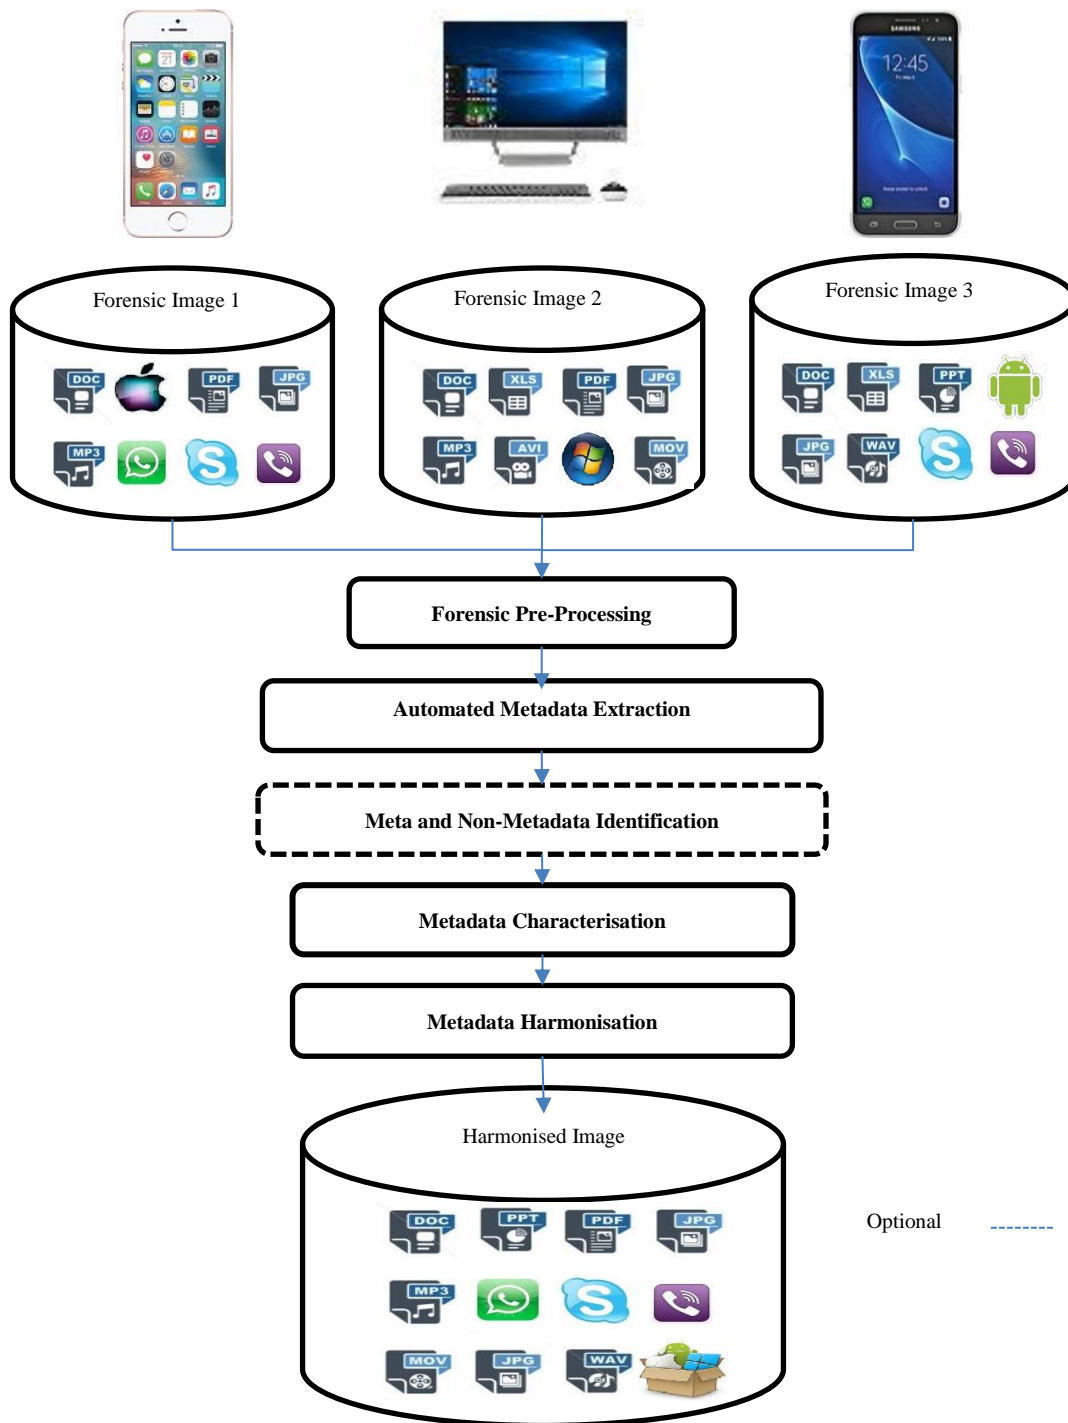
12:45

Forensic Image 1

DOC PDF JPG
MP3

Forensic Image 2

DOC XLS PDF JPG
MP3 AVI MOV

Forensic Image 3

DOC XLS PPT
JPG WAV

Forensic Pre-Processing

Automated Metadata Extraction

Meta and Non-Metadata Identification

Metadata Characterisation

Metadata Harmonisation

Harmonised Image

DOC PPT PDF JPG
MP3
MOV JPG WAV

Optional